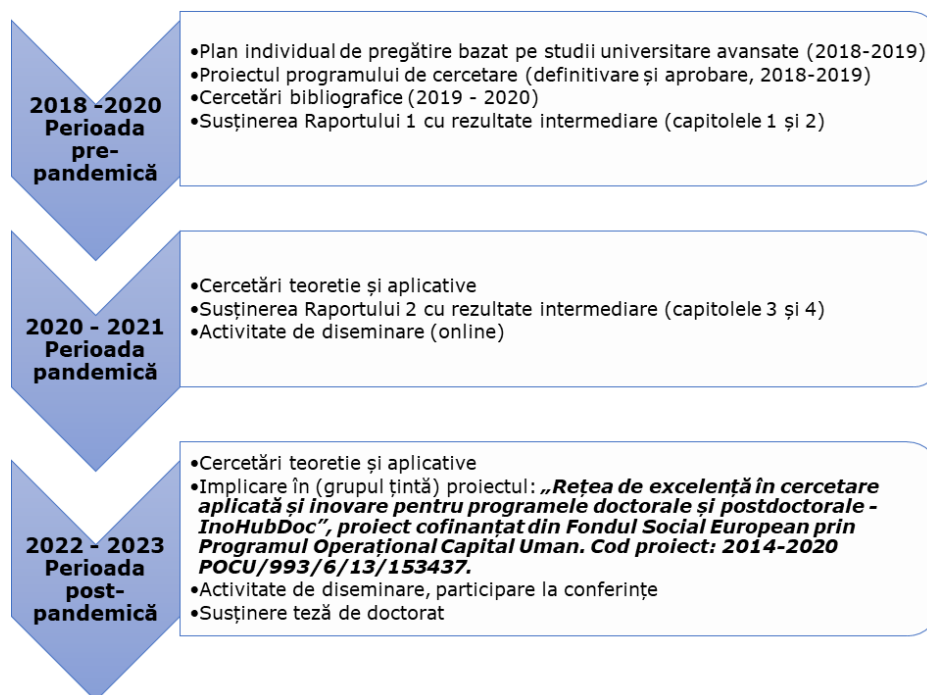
2018 -2020 Perioada pre-pandemică

•Plan individual de pregătire bazat pe studii universitare avansate (2018-2019)
•Proiectul programului de cercetare (definitivare și aprobare, 2018-2019)
•Cercetări bibliografice (2019 - 2020)
•Susținerea Raportului 1 cu rezultate intermediare (capitolele 1 și 2)

2020 - 2021 Perioada pandemică

•Cercetări teoretie și aplicative
•Susținerea Raportului 2 cu rezultate intermediare (capitolele 3 și 4)
•Activitate de diseminare (online)

2022 - 2023 Perioada post-pandemică

•Cercetări teoretie și aplicative
•Implicare în (grupul țintă) proiectul: „Rețea de excelență în cercetare aplicată și inovare pentru programele doctorale și postdoctorale - InoHubDoc", proiect cofinanțat din Fondul Social European prin Programul Operațional Capital Uman. Cod proiect: 2014-2020 POCU/993/6/13/153437.
•Activitate de diseminare, participare la conferințe
•Susținere teză de doctorat